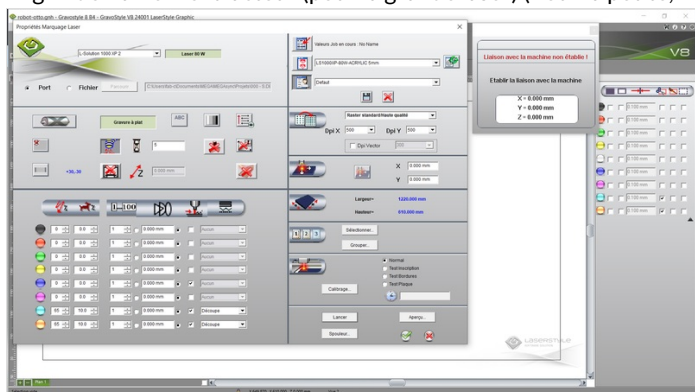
robot-otto.grsh - GravoStyle 8.84 - GravoStyle V8.24001 LaserStyle Graphic

Propriétés Marquage Laser

L-Solution 1000 IP 2

Laser 90 W

Port

Fichier

Parcourir

C:\Users\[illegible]\Documents\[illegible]

Gravure à plat

ABC

5

<36..38

0.000 mm

Valeurs Job en cours : No Name

LS1000IP-80W-ACRYLIQ 5mm

Défaut

Raster standard/Haute qualité

Dpi X 500

Dpi Y 500

Dpi Vector

X 0.000 mm

Y 0.000 mm

Largeur=

1220.000 mm

Hauteur=

610.000 mm

Sélectionner..

Grouper..

Normal

Test Inscription

Test Bordures

Test Plaque

Calibrage..

Lancer..

Aperçu..

Spouleur..

| | | | | | | |
|---|---|---|---|---|---|---|
| 0 | 0.0 | 1 | 0.000 mm | | Aucun | |
| 0 | 0.0 | 1 | 0.000 mm | | Aucun | |
| 0 | 0.0 | 1 | 0.000 mm | | Aucun | |
| 0 | 0.0 | 1 | 0.000 mm | | Aucun | |
| 0 | 0.0 | 1 | 0.000 mm | | Aucun | |
| 0 | 0.0 | 1 | 0.000 mm | | Aucun | |
| 0 | 0.0 | 1 | 0.000 mm | | Aucun | |
| 65 | 10.0 | 1 | 0.000 mm | | Découpe | |
| 65 | 10.0 | 1 | 0.000 mm | | Découpe | |

Liaison avec la machine non établie !

Etablir la liaison avec la machine

X = 0.000 mm

Y = 0.000 mm

Z = 0.000 mm

V8

0.100 mm

0.100 mm

0.100 mm

0.100 mm

0.100 mm

0.100 mm

0.100 mm

0.100 mm

0.100 mm

LASERSTYLE